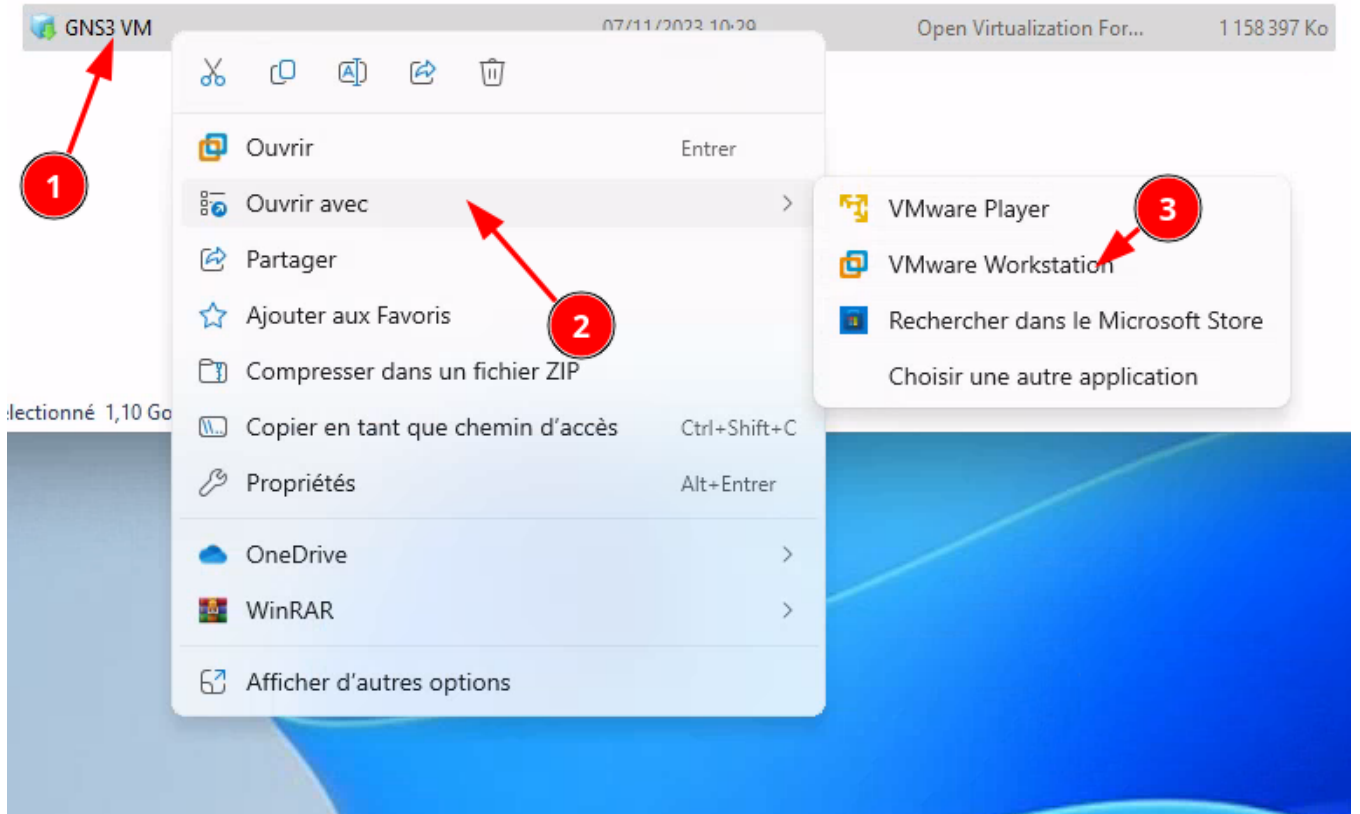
GNS3 VM 07/11/2023 10:29 Open Virtualization For... 1 158 397 Ko

1

Ouvrir Entrer
Ouvrir avec
Partager
Ajouter aux Favoris
Compresser dans un fichier ZIP
Copier en tant que chemin d'accès Ctrl+Shift+C
Propriétés Alt+Entrer
OneDrive
WinRAR
Afficher d'autres options

2

VMware Player
VMware Workstation
Rechercher dans le Microsoft Store
Choisir une autre application

3

lectionné 1,10 Go